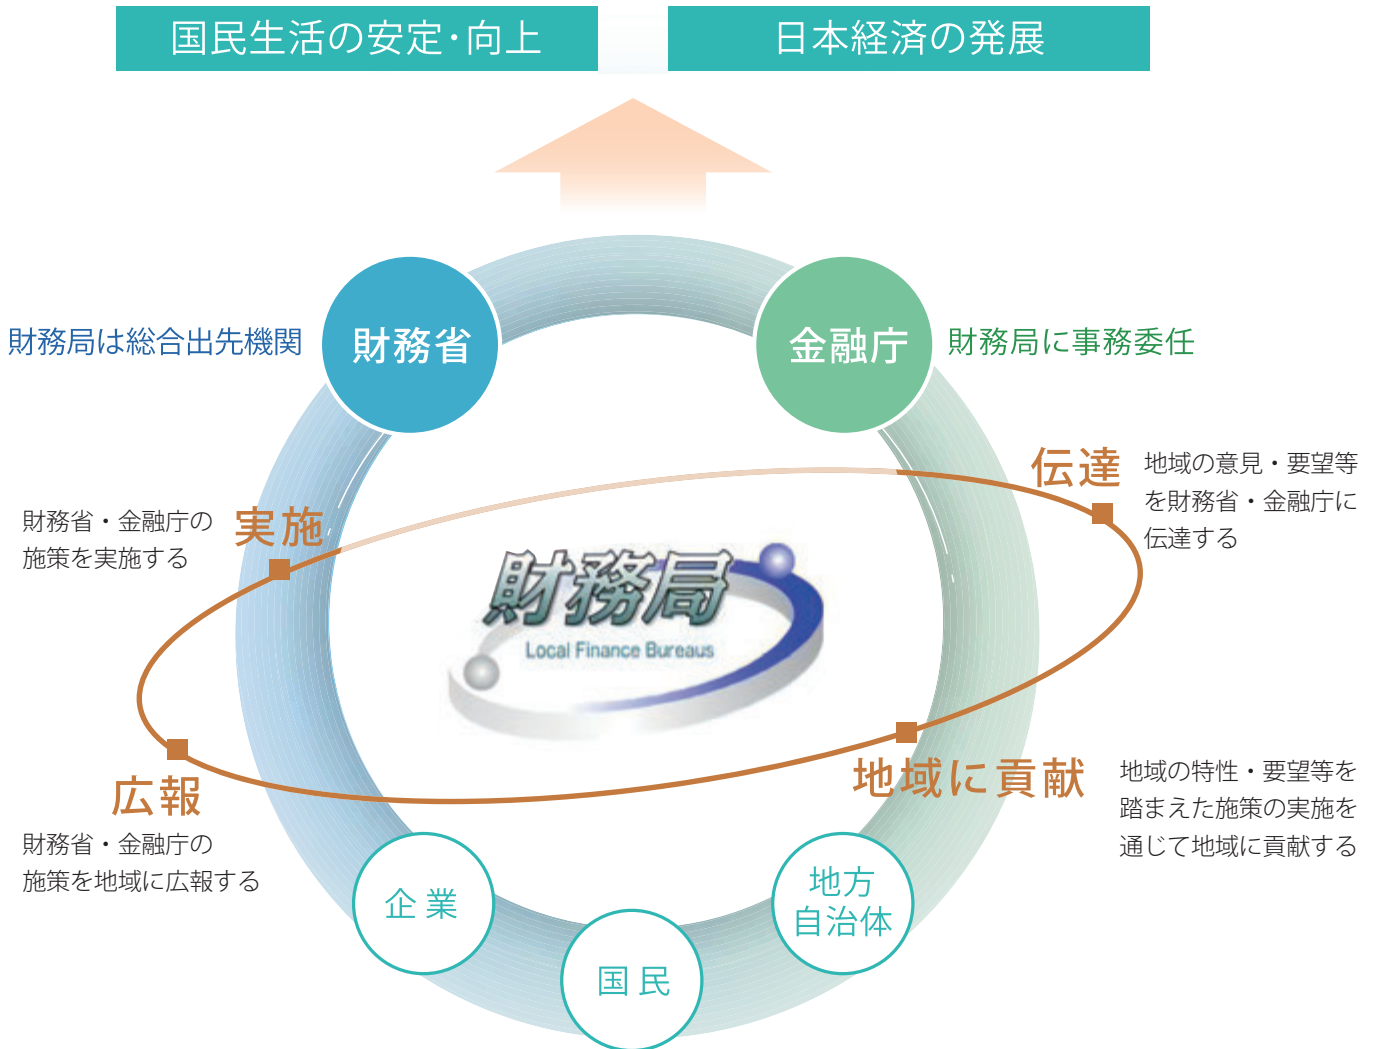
国民生活の安定･向上

日本経済の発展

財務局は総合出先機関

財務省

金融庁

財務局に事務委任

伝達

地域の意見・要望等を財務省・金融庁に伝達する

実施

財務省・金融庁の施策を実施する

財務局
Local Finance Bureaus

広報

財務省・金融庁の施策を地域に広報する

地域に貢献

地域の特性・要望等を踏まえた施策の実施を通じて地域に貢献する

企業

国民

地方自治体